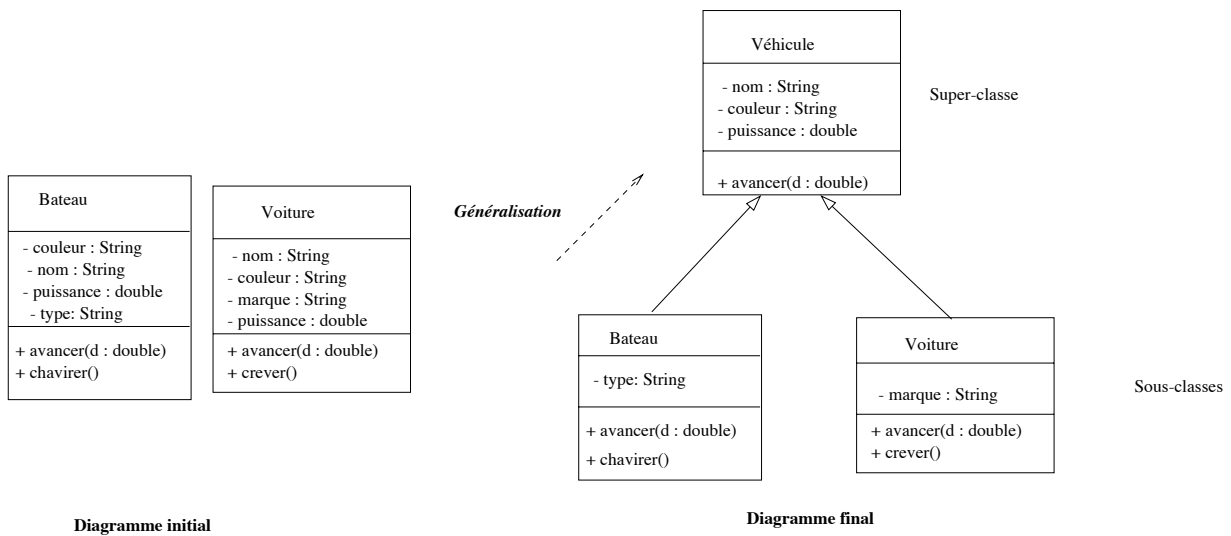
Bateau

- couleur : String
- nom : String
- puissance : double
- type: String

+ avancer(d : double)
+ chavirer()

Voiture

- nom : String
- couleur : String
- marque : String
- puissance : double

+ avancer(d : double)
+ crever()

Diagramme initial

Généralisation

Véhicule

- nom : String
- couleur : String
- puissance : double

+ avancer(d : double)

Super-classe

Bateau

- type: String

+ avancer(d : double)
+ chavirer()

Voiture

- marque : String

+ avancer(d : double)
+ crever()

Sous-classes

Diagramme final